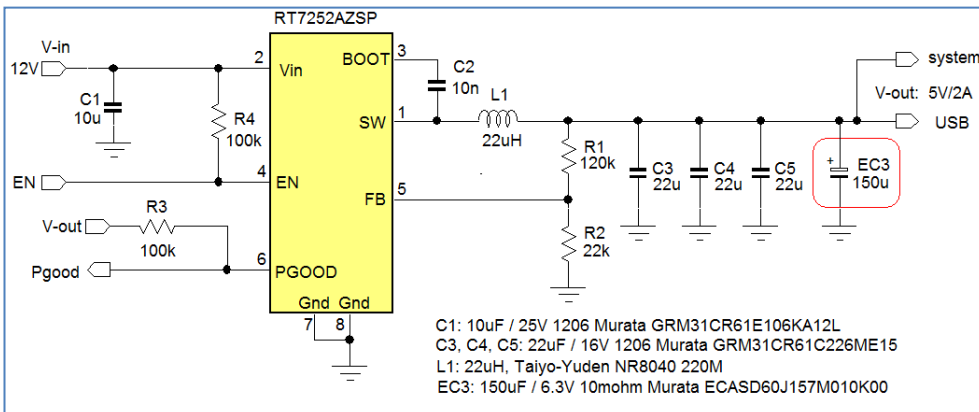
RT7252AZSP

V-in
12V
C1
10u
R4
100k
2 Vin
BOOT 3
C2
10n
L1
22uH
SW 1
4 EN
EN
FB 5
R1
120k
R2
22k
C3
22u
C4
22u
C5
22u
EC3
150u
system
V-out: 5V/2A
USB
V-out
R3
100k
Pgood
6 PGOOD
Gnd Gnd
7 8

C1: 10uF / 25V 1206 Murata GRM31CR61E106KA12L
C3, C4, C5: 22uF / 16V 1206 Murata GRM31CR61C226ME15
L1: 22uH, Taiyo-Yuden NR8040 220M
EC3: 150uF / 6.3V 10mohm Murata ECASD60J157M010K00